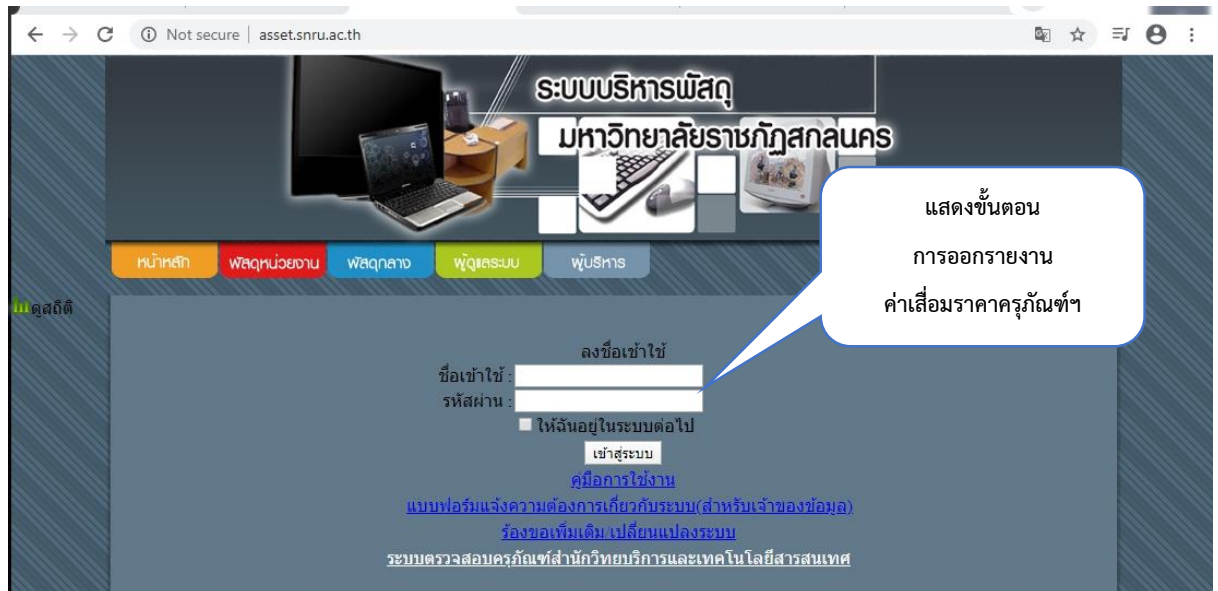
Not secure | asset.snru.ac.th

ระบบบริหารพัสดุ
มหาวิทยาลัยราชภัฏสกลนคร

หน้าหลัก พัสดุหน่วยงาน พัสดุกลาง ผู้ดูแลระบบ ผู้บริหาร

ดูสถิติ

แสดงขั้นตอน
การออกรายงาน
ค่าเสื่อมราคาครุภัณฑ์ฯ

ลงชื่อเข้าใช้
ชื่อเข้าใช้ :
รหัสผ่าน :
ให้ฉันอยู่ในระบบต่อไป
เข้าสู่ระบบ
คู่มือการใช้งาน
แบบฟอร์มแจ้งความต้องการเกี่ยวกับระบบ(สำหรับเจ้าของข้อมูล)
ร้องขอเพิ่มเติม/เปลี่ยนแปลงระบบ
ระบบตรวจสอบครุภัณฑ์สำนักวิทยบริการและเทคโนโลยีสารสนเทศ